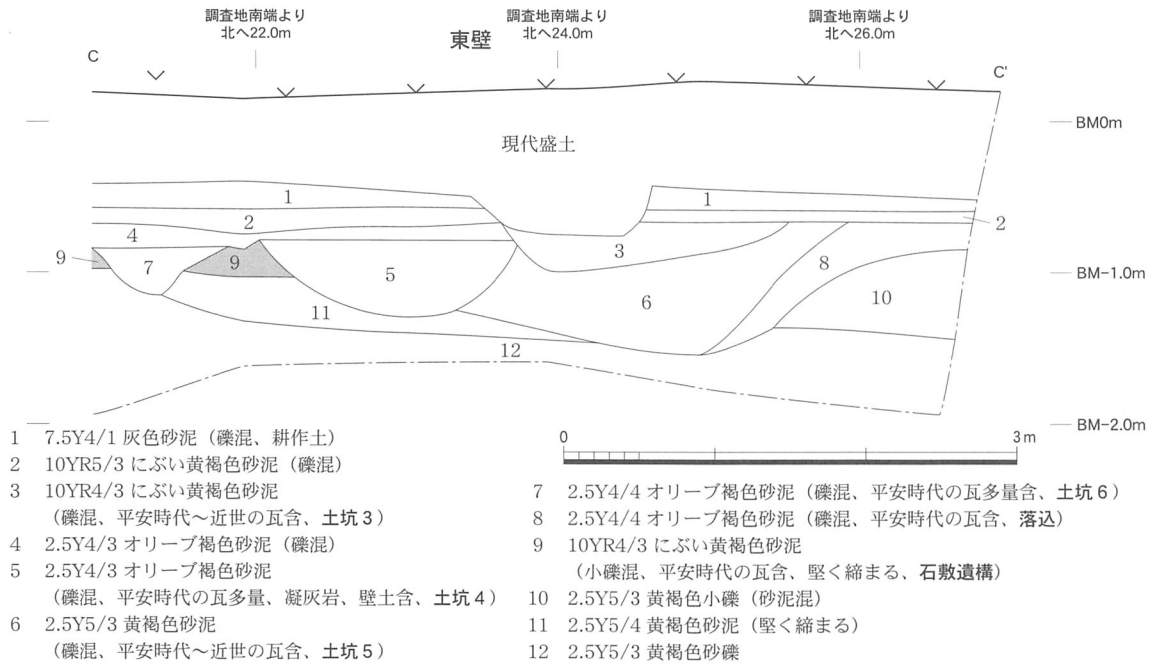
調査地南端より
北へ22.0m

調査地南端より
北へ24.0m

調査地南端より
北へ26.0m

東壁

C

C'

BM0m

現代盛土

1

1

2

2

4

3

9

7

9

5

8

6

10

BM−1.0m

11

12

BM−2.0m

0

3 m

1　7.5Y4/1 灰色砂泥（礫混、耕作土）
2　10YR5/3 にぶい黄褐色砂泥（礫混）
3　10YR4/3 にぶい黄褐色砂泥
（礫混、平安時代〜近世の瓦含、土坑 3）
4　2.5Y4/3 オリーブ褐色砂泥（礫混）
5　2.5Y4/3 オリーブ褐色砂泥
（礫混、平安時代の瓦多量、凝灰岩、壁土含、土坑 4）
6　2.5Y5/3 黄褐色砂泥
（礫混、平安時代〜近世の瓦含、土坑 5）

7　2.5Y4/4 オリーブ褐色砂泥（礫混、平安時代の瓦多量含、土坑 6）
8　2.5Y4/4 オリーブ褐色砂泥（礫混、平安時代の瓦含、落込）
9　10YR4/3 にぶい黄褐色砂泥
（小礫混、平安時代の瓦含、堅く締まる、石敷遺構）
10　2.5Y5/3 黄褐色小礫（砂泥混）
11　2.5Y5/4 黄褐色砂泥（堅く締まる）
12　2.5Y5/3 黄褐色砂礫